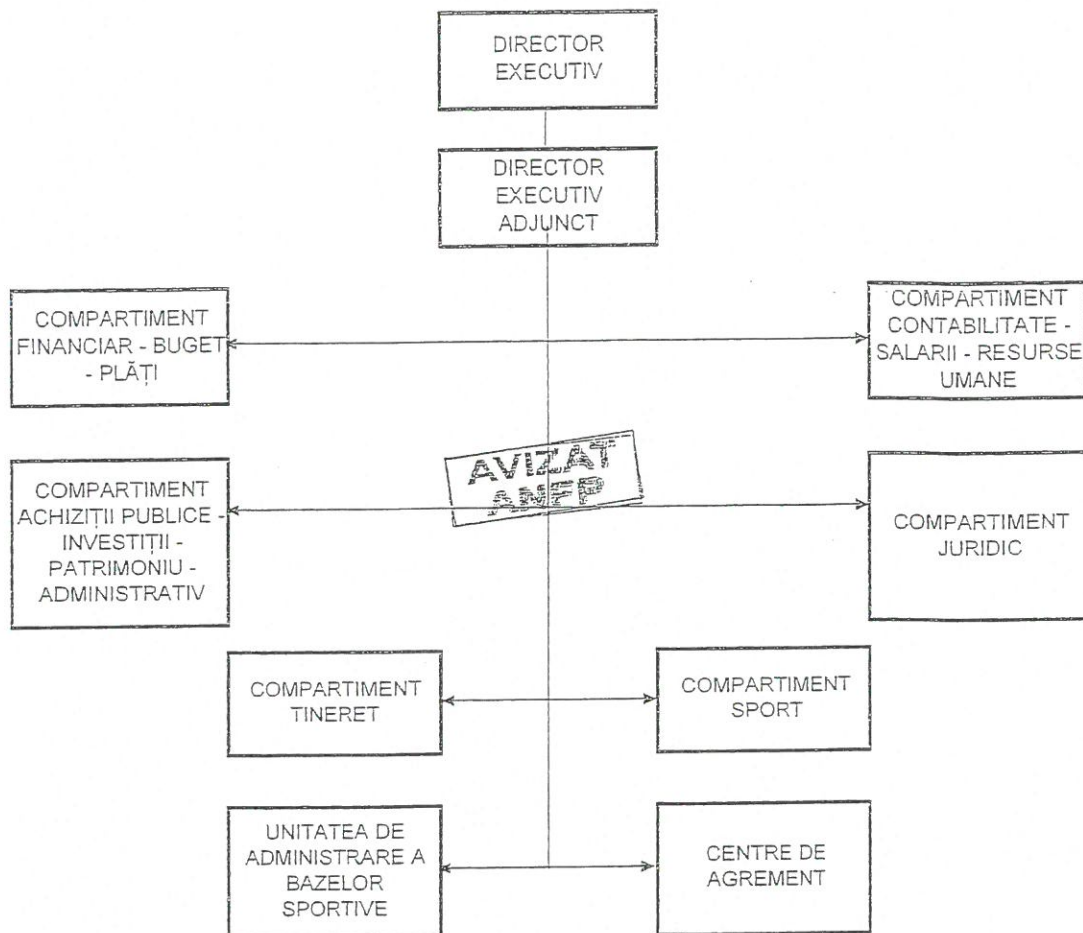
DIRECTOR EXECUTIV

DIRECTOR EXECUTIV ADJUNCT

COMPARTIMENT FINANCIAR - BUGET - PLĂȚI

COMPARTIMENT CONTABILITATE - SALARII - RESURSE UMANE

AVIZAT ANFP

COMPARTIMENT ACHIZIȚII PUBLICE - INVESTIȚII - PATRIMONIU - ADMINISTRATIV

COMPARTIMENT JURIDIC

COMPARTIMENT TINERET

COMPARTIMENT SPORT

UNITATEA DE ADMINISTRARE A BAZELOR SPORTIVE

CENTRE DE AGREMENT